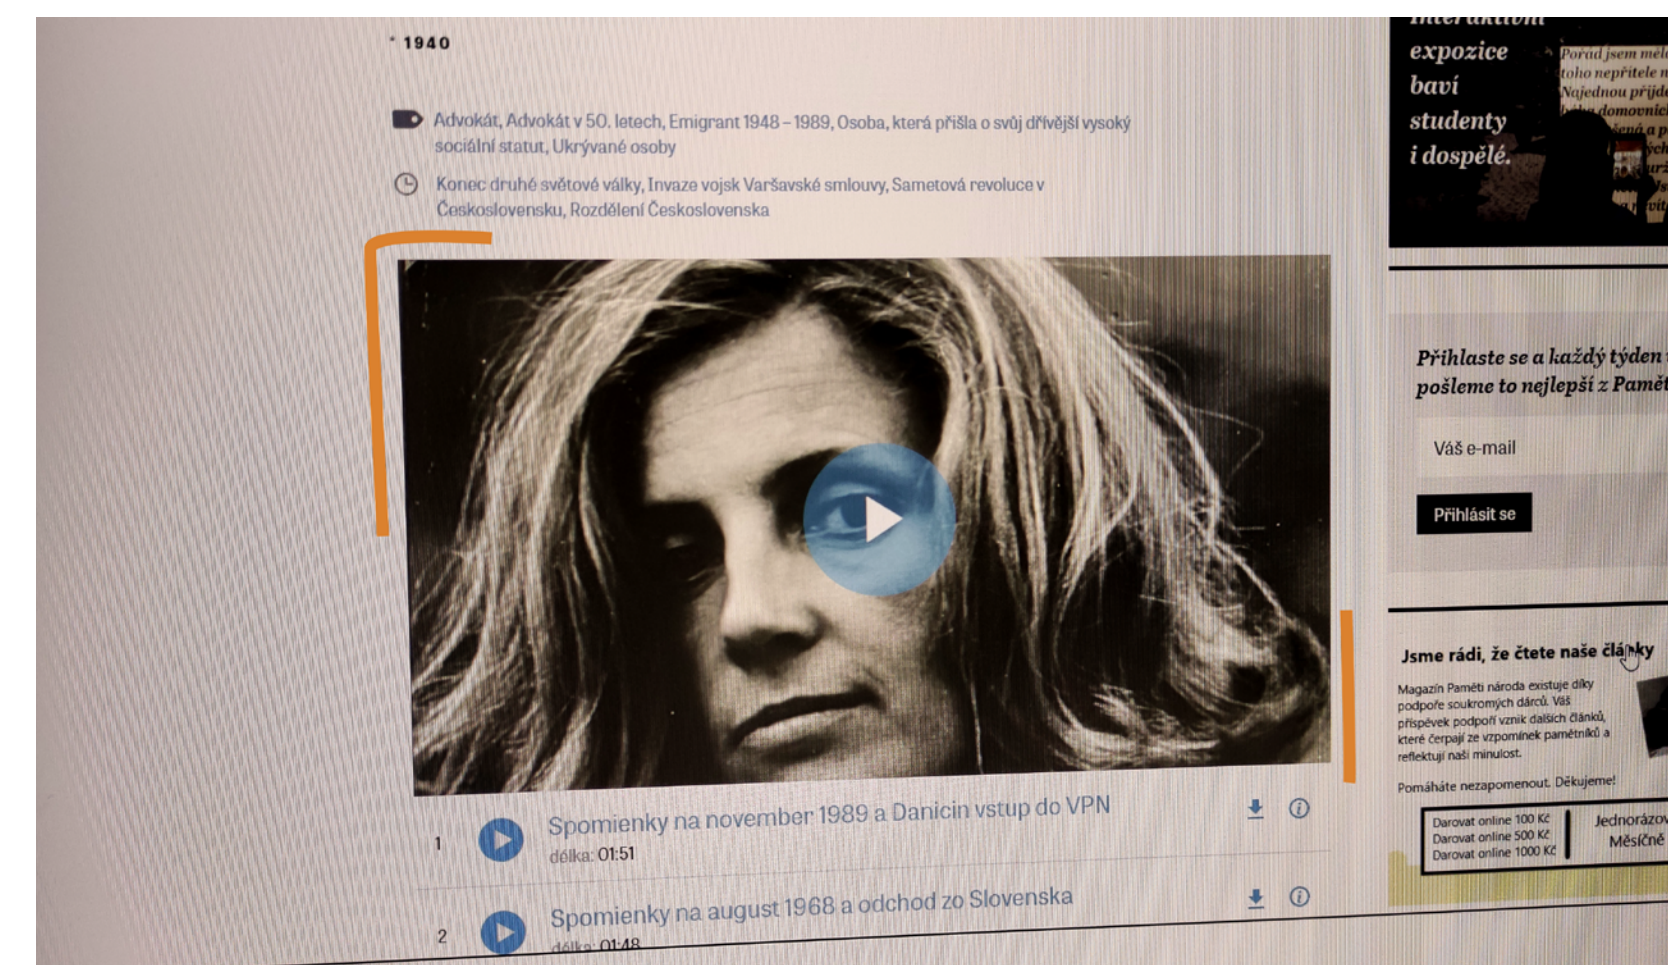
* 1940

Advokát, Advokát v 50. letech, Emigrant 1948 – 1989, Osoba, která přišla o svůj dřívější vysoký sociální statut, Ukrývané osoby

Konec druhé světové války, Invaze vojsk Varšavské smlouvy, Sametová revoluce v Československu, Rozdělení Československa

1 Spomienky na november 1989 a Danicin vstup do VPN
délka: 01:51

2 Spomienky na august 1968 a odchod zo Slovenska
délka: 01:48

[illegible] expozice baví studenty i dospělé.

Pořád jsem měl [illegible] toho nepřítele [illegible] Najednou přijde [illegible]

Přihlaste se a každý týden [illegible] pošleme to nejlepší z Pamět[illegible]

Váš e-mail

Přihlásit se

Jsme rádi, že čtete naše články

Magazín Paměti národa existuje díky podpoře soukromých dárců. Váš příspěvek podpoří vznik dalších článků, které čerpají ze vzpomínek pamětníků a reflektují naši minulost.

Pomáháte nezapomenout. Děkujeme!

Darovat online 100 Kč
Darovat online 500 Kč
Darovat online 1000 Kč

Jednorázov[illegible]
Měsíčně